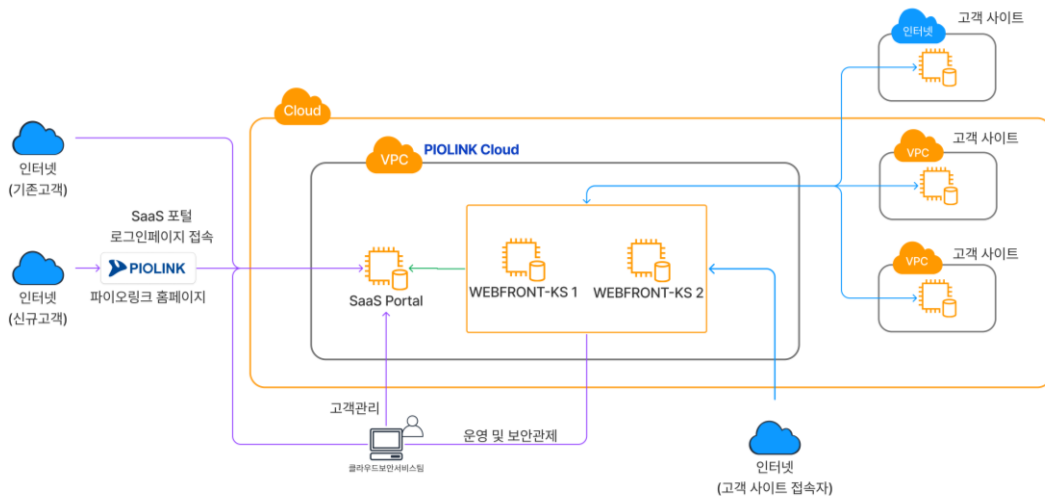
인터넷
고객 사이트

Cloud

VPC
고객 사이트

인터넷
(기존고객)

VPC
PIOLINK Cloud

SaaS 포털
로그인페이지 접속

VPC
고객 사이트

인터넷
(신규고객)

PIOLINK
파이오링크 홈페이지

SaaS Portal

WEBFRONT-KS 1

WEBFRONT-KS 2

고객관리

운영 및 보안관제

클라우드보안서비스팀

인터넷
(고객 사이트 접속자)